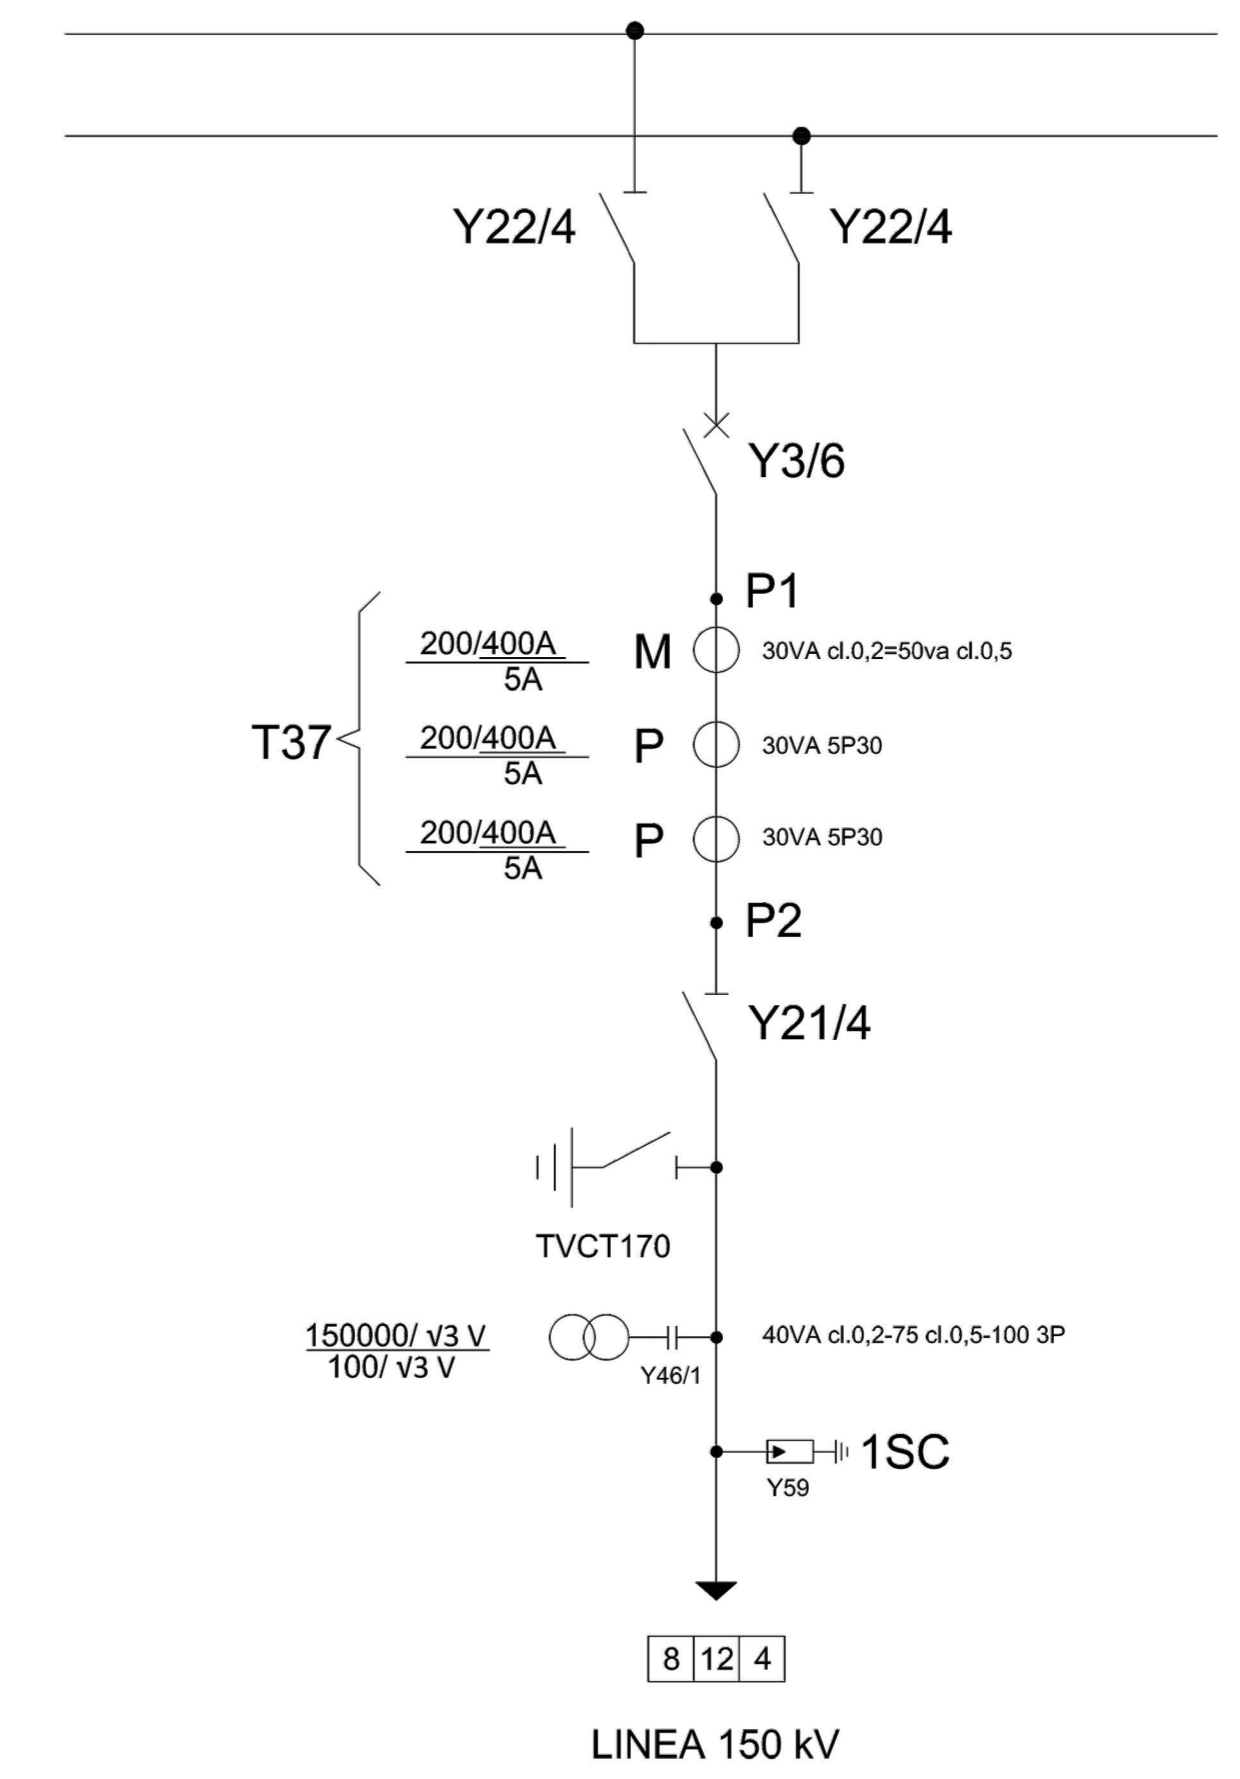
Y22/4

Y22/4

Y3/6

P1

T37

$\frac{200/400A}{5A}$ M 30VA cl.0,2=50va cl.0,5

$\frac{200/400A}{5A}$ P 30VA 5P30

$\frac{200/400A}{5A}$ P 30VA 5P30

P2

Y21/4

TVCT170

$\frac{150000/\sqrt{3}\ V}{100/\sqrt{3}\ V}$

Y46/1

40VA cl.0,2-75 cl.0,5-100 3P

1SC

Y59

| 8 | 12 | 4 |
|---|---|---|

LINEA 150 kV